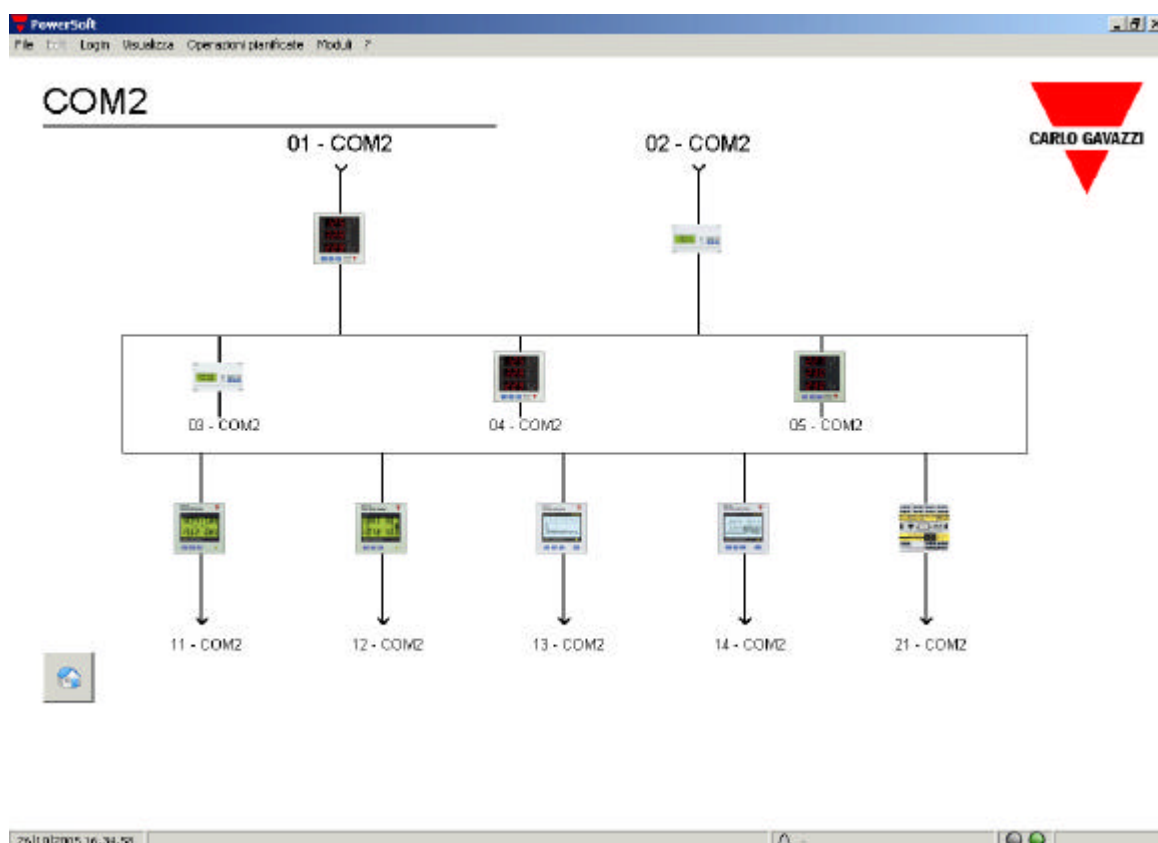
PowerSoft

File Edit Login Visualizza Operazioni pianificate Moduli ?

COM2

01 - COM2

02 - COM2

CARLO GAVAZZI

03 - COM2

04 - COM2

05 - COM2

11 - COM2

12 - COM2

13 - COM2

14 - COM2

21 - COM2

25/10/2005 16.34.58